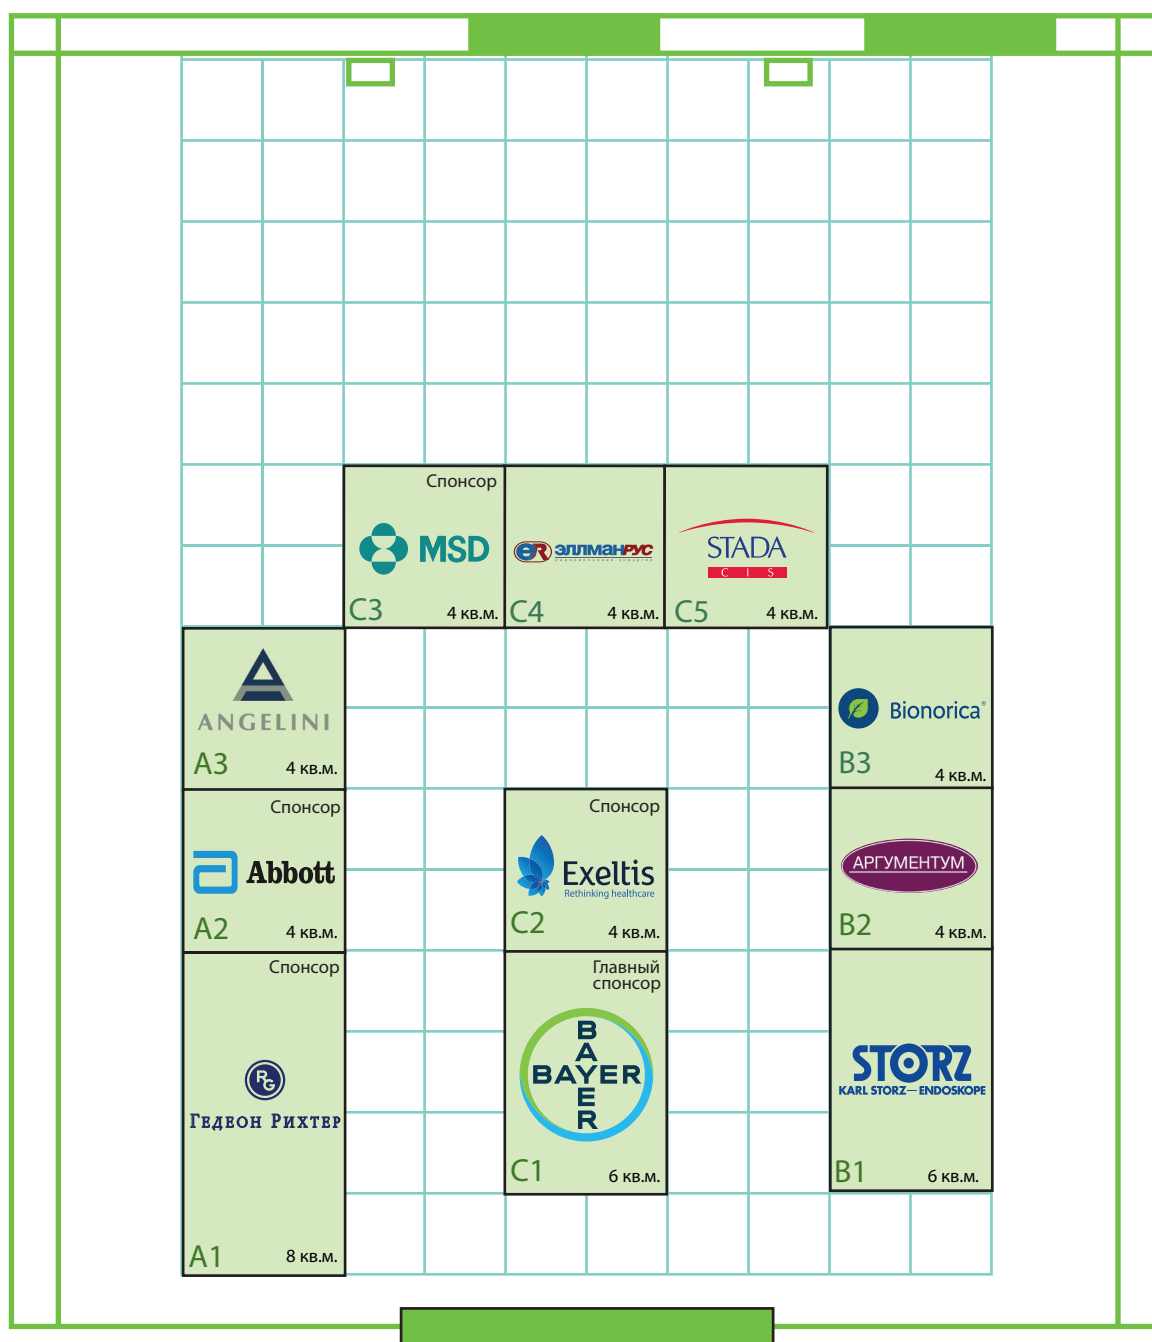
Спонсор

MSD

C3 4 кв.м.

ЭЛЛМАНРУС

C4 4 кв.м.

STADA

C I S

C5 4 кв.м.

ANGELINI

A3 4 кв.м.

Bionorica

B3 4 кв.м.

Спонсор

Abbott

A2 4 кв.м.

Спонсор

Exeltis

Rethinking healthcare

C2 4 кв.м.

АРГУМЕНТУМ

B2 4 кв.м.

Спонсор

RG

Гедеон Рихтер

A1 8 кв.м.

Главный спонсор

BAYER

C1 6 кв.м.

STORZ

KARL STORZ—ENDOSKOPE

B1 6 кв.м.